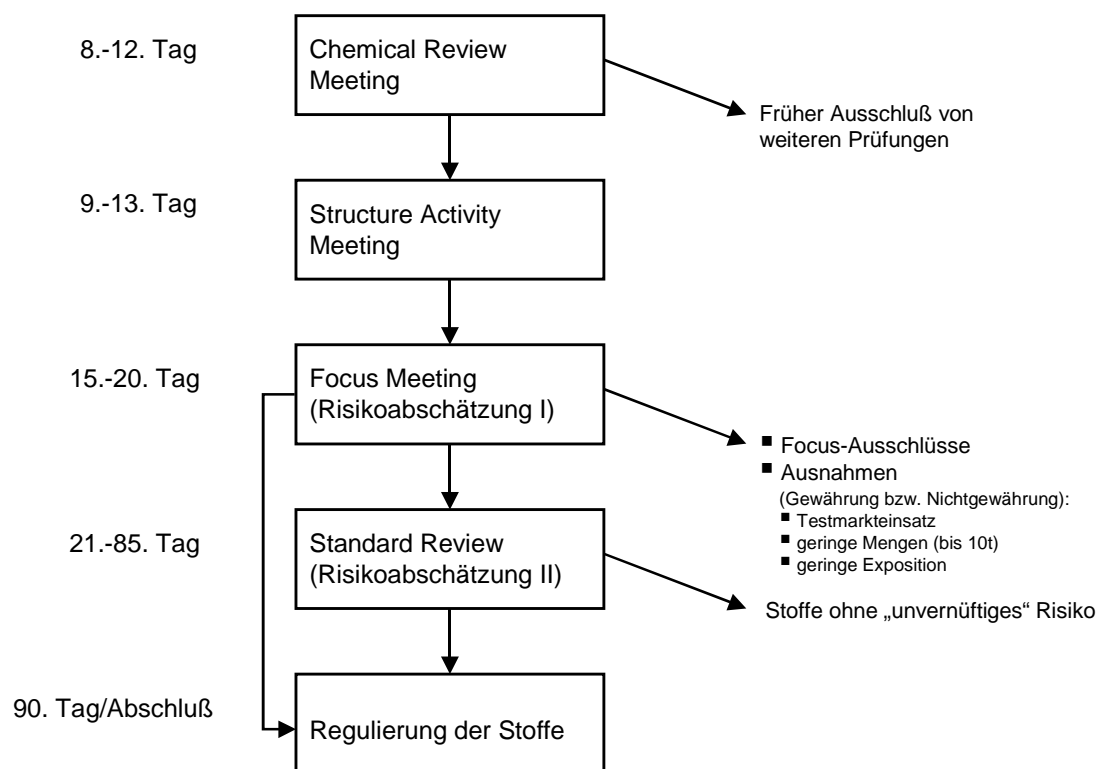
8.-12. Tag

Chemical Review Meeting

Früher Ausschluß von weiteren Prüfungen

9.-13. Tag

Structure Activity Meeting

15.-20. Tag

Focus Meeting (Risikoabschätzung I)

■ Focus-Ausschlüsse
■ Ausnahmen
(Gewährung bzw. Nichtgewährung):
■ Testmarkteinsatz
■ geringe Mengen (bis 10t)
■ geringe Exposition

21.-85. Tag

Standard Review (Risikoabschätzung II)

Stoffe ohne „unvernüftiges" Risiko

90. Tag/Abschluß

Regulierung der Stoffe